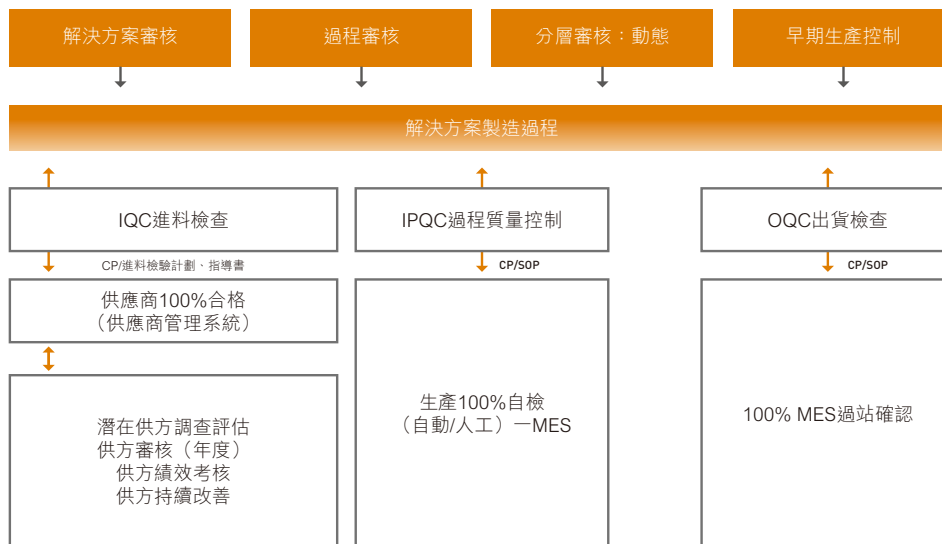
解決方案審核

過程審核

分層審核：動態

早期生產控制

解決方案製造過程

IQC進料檢查

CP/進料檢驗計劃、指導書

供應商100%合格
（供應商管理系統）

潛在供方調查評估
供方審核（年度）
供方績效考核
供方持續改善

IPQC過程質量控制

CP/SOP

生產100%自檢
（自動/人工）一MES

OQC出貨檢查

CP/SOP

100% MES過站確認